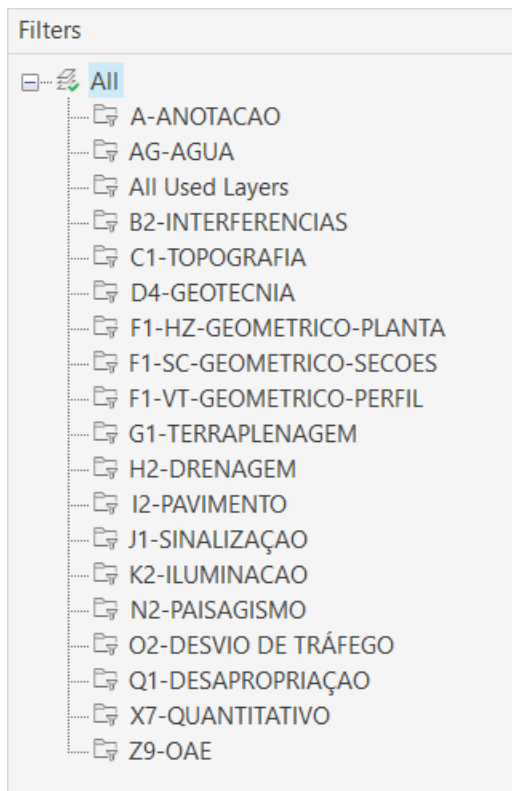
Filters

All
A-ANOTACAO
AG-AGUA
All Used Layers
B2-INTERFERENCIAS
C1-TOPOGRAFIA
D4-GEOTECNIA
F1-HZ-GEOMETRICO-PLANTA
F1-SC-GEOMETRICO-SECOES
F1-VT-GEOMETRICO-PERFIL
G1-TERRAPLENAGEM
H2-DRENAGEM
I2-PAVIMENTO
J1-SINALIZAÇAO
K2-ILUMINACAO
N2-PAISAGISMO
O2-DESVIO DE TRÁFEGO
Q1-DESAPROPRIAÇAO
X7-QUANTITATIVO
Z9-OAE